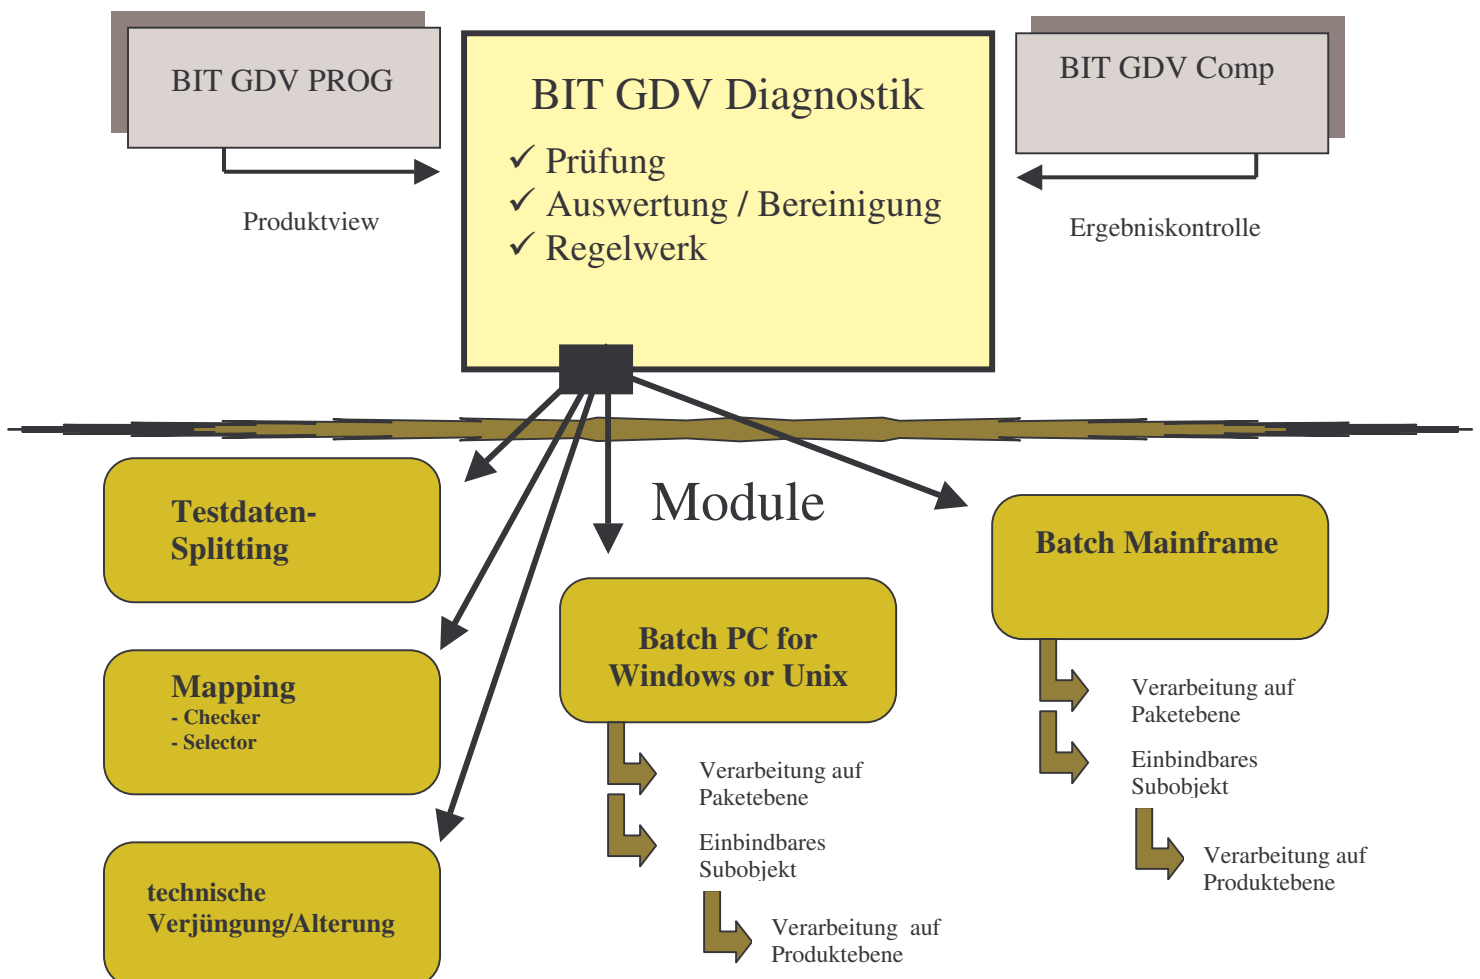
BIT GDV PROG

BIT GDV Diagnostik
✓ Prüfung
✓ Auswertung / Bereinigung
✓ Regelwerk

BIT GDV Comp

Produktview

Ergebniskontrolle

Module

Testdaten-Splitting

Mapping
- Checker
- Selector

technische Verjüngung/Alterung

Batch PC for Windows or Unix

Verarbeitung auf Paketebene

Einbindbares Subobjekt

Verarbeitung auf Produktebene

Batch Mainframe

Verarbeitung auf Paketebene

Einbindbares Subobjekt

Verarbeitung auf Produktebene